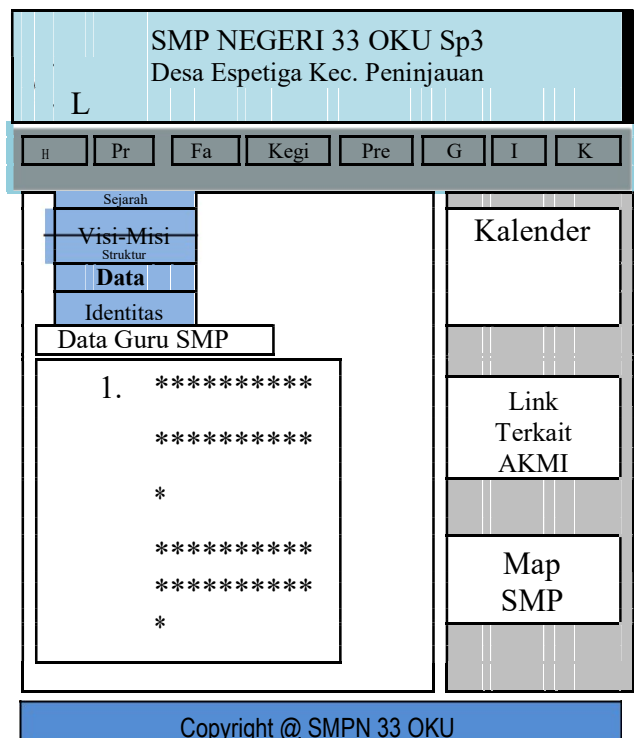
SMP NEGERI 33 OKU Sp3
Desa Espetiga Kec. Peninjauan

L

H | Pr | Fa | Kegi | Pre | G | I | K

Sejarah
Visi-Misi
Struktur
Data
Identitas

Data Guru SMP

1. **********
**********
*
**********
**********
*

Kalender

Link Terkait AKMI

Map SMP

Copyright @ SMPN 33 OKU